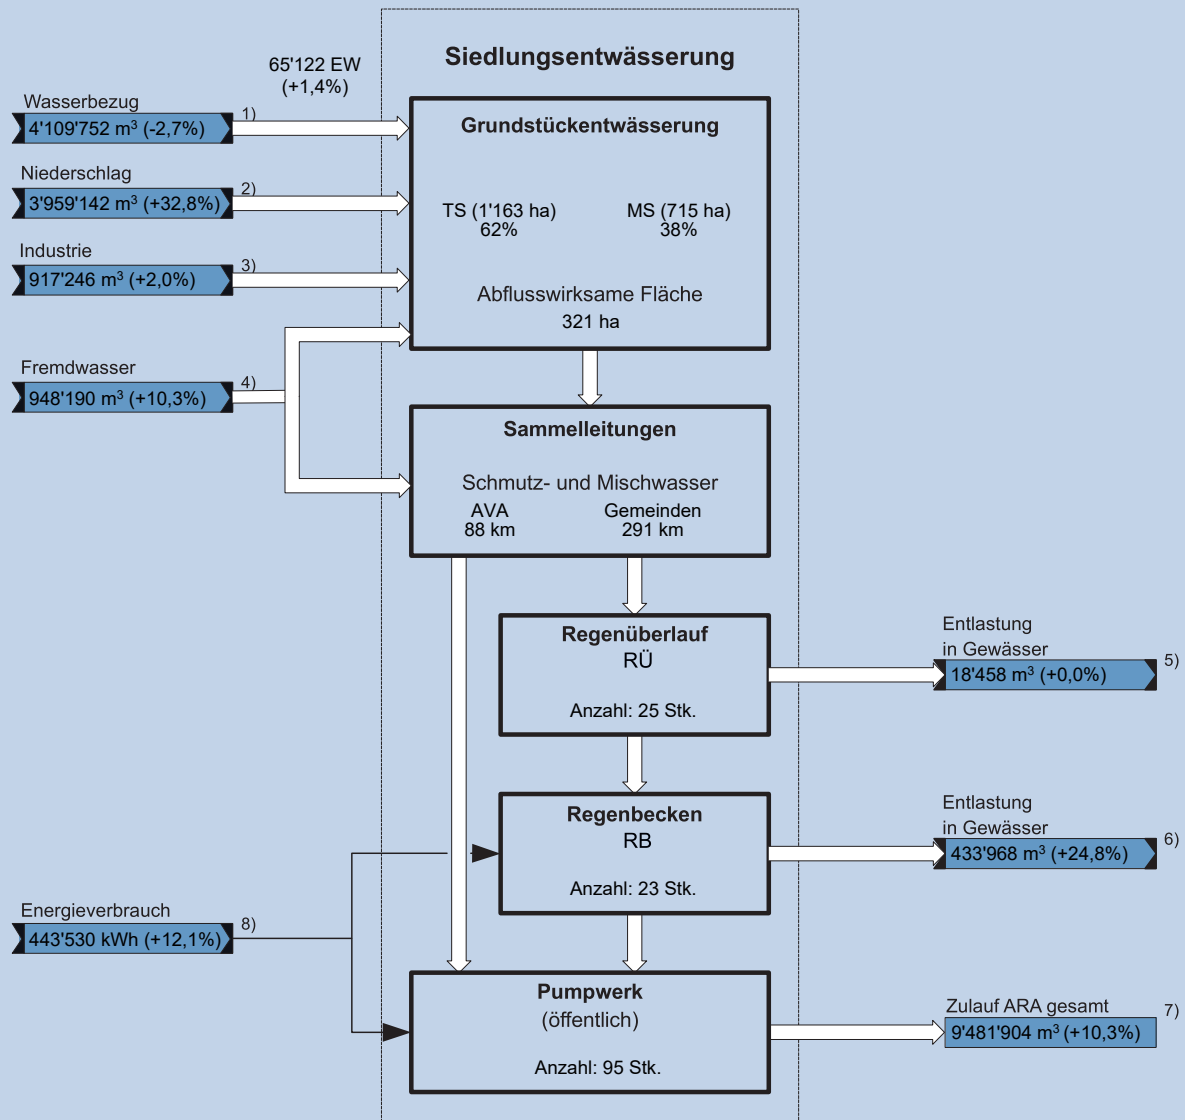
Siedlungsentwässerung

65'122 EW
(+1,4%)

Wasserbezug
4'109'752 m³ (-2,7%)
1)

Niederschlag
3'959'142 m³ (+32,8%)
2)

Industrie
917'246 m³ (+2,0%)
3)

Fremdwasser
948'190 m³ (+10,3%)
4)

Grundstückentwässerung

TS (1'163 ha)
62%

MS (715 ha)
38%

Abflusswirksame Fläche
321 ha

Sammelleitungen

Schmutz- und Mischwasser
AVA
88 km
Gemeinden
291 km

Regenüberlauf
RÜ

Anzahl: 25 Stk.

Entlastung
in Gewässer
18'458 m³ (+0,0%)
5)

Regenbecken
RB

Anzahl: 23 Stk.

Entlastung
in Gewässer
433'968 m³ (+24,8%)
6)

Energieverbrauch
443'530 kWh (+12,1%)
8)

Pumpwerk
(öffentlich)

Anzahl: 95 Stk.

Zulauf ARA gesamt
9'481'904 m³ (+10,3%)
7)